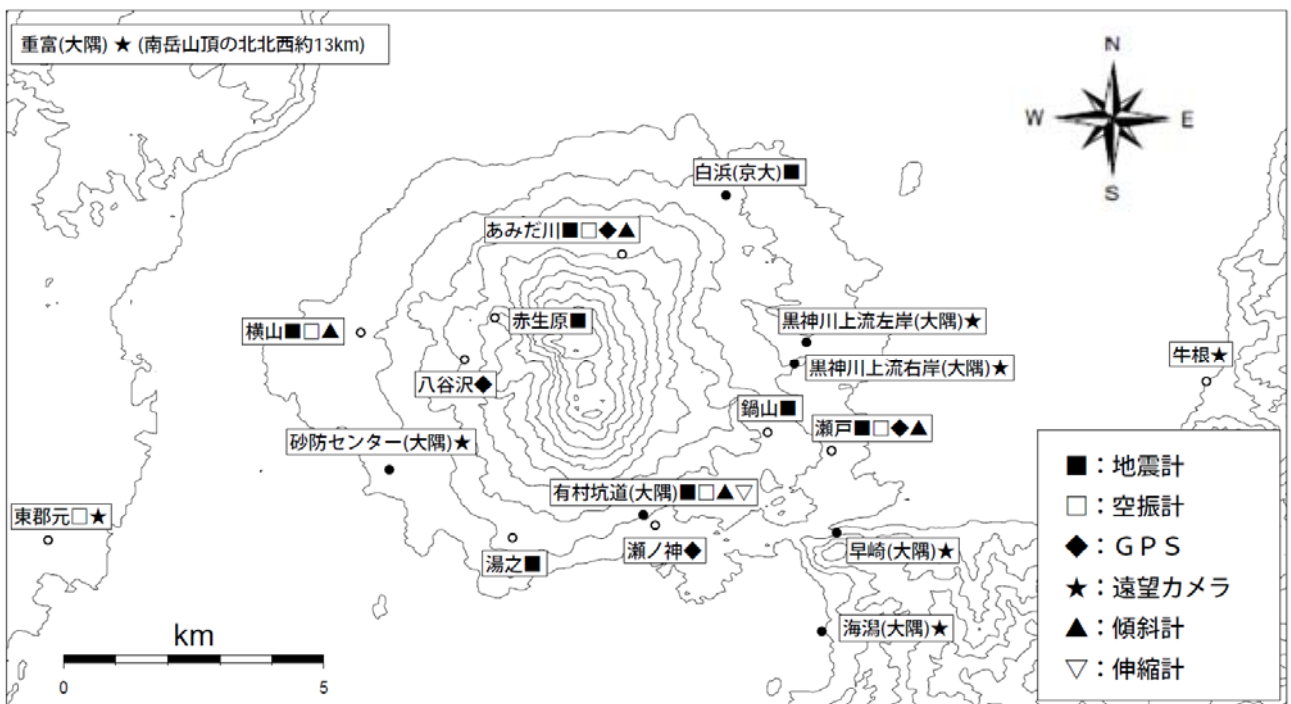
重富(大隅) ★ (南岳山頂の北北西約13km)

N
W
E
S

白浜(京大)■

あみだ川■□◆▲

横山■□▲

赤生原■

黒神川上流左岸(大隅)★

黒神川上流右岸(大隅)★

牛根★

八谷沢◆

鍋山■

瀬戸■□◆▲

砂防センター(大隅)★

有村坑道(大隅)■□▲▽

東郡元□★

瀬ノ神◆

早崎(大隅)★

湯之■

海潟(大隅)★

km
0
5

■：地震計
□：空振計
◆：ＧＰＳ
★：遠望カメラ
▲：傾斜計
▽：伸縮計